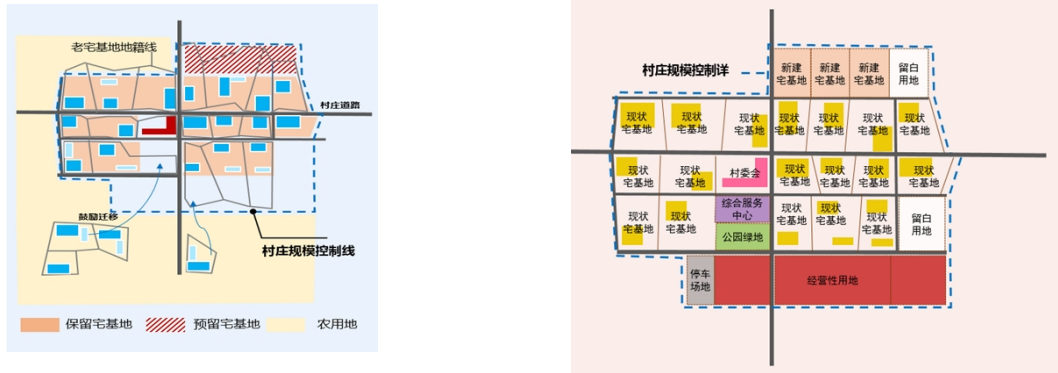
老宅基地地籍线

村庄道路

鼓励迁移

村庄规模控制线

保留宅基地　预留宅基地　农用地

村庄规模控制详

新建宅基地　新建宅基地　新建宅基地　留白用地

现状宅基地　现状宅基地　现状宅基地　现状宅基地　现状宅基地　现状宅基地　现状宅基地

现状宅基地　现状宅基地　村委会　现状宅基地　现状宅基地　现状宅基地　现状宅基地

现状宅基地　现状宅基地　综合服务中心　现状宅基地　现状宅基地　现状宅基地　留白用地

公园绿地

停车场地　经营性用地